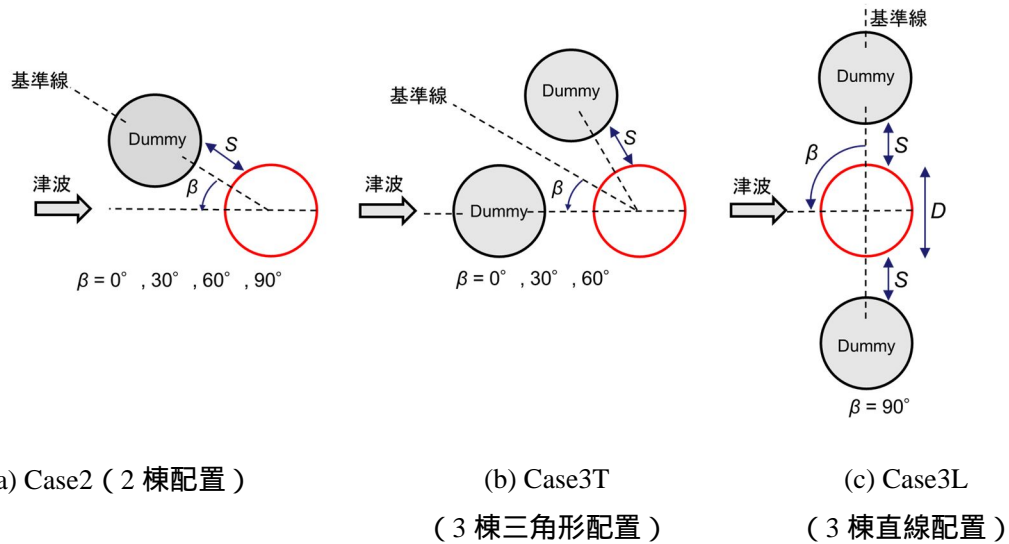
基準線
Dummy
$S$
津波
$\beta$
$\beta = 0°, 30°, 60°, 90°$

基準線
Dummy
$S$
津波
Dummy
$\beta$
$\beta = 0°, 30°, 60°$

基準線
Dummy
$\beta$
$S$
津波
$D$
$S$
Dummy
$\beta = 90°$

a) Case2（2 棟配置）

(b) Case3T
（3 棟三角形配置）

(c) Case3L
（3 棟直線配置）